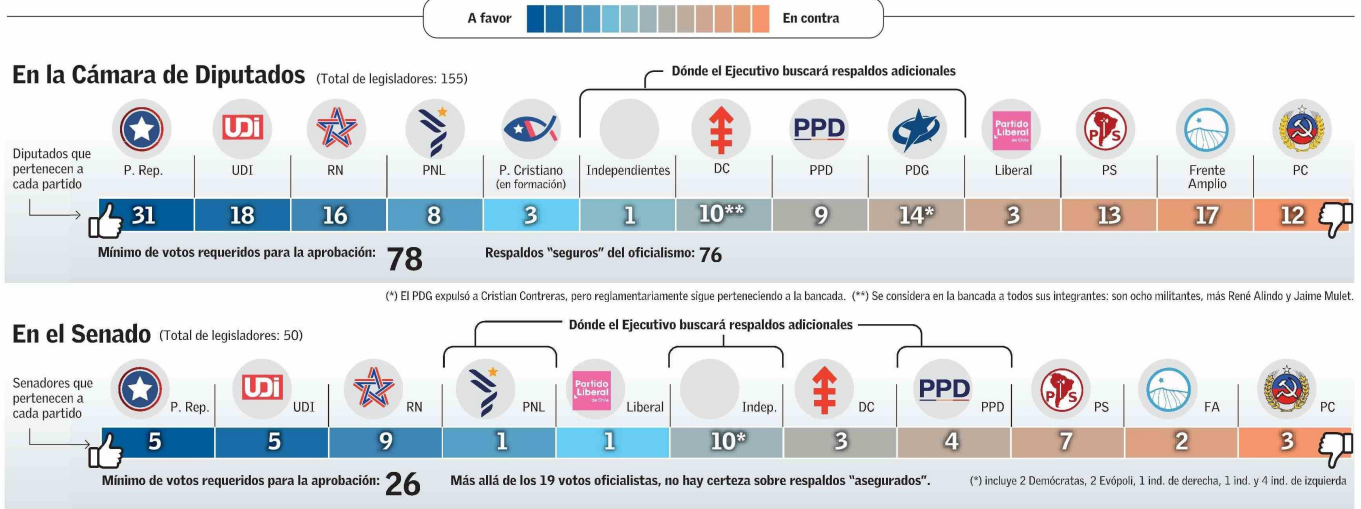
A favor En contra

En la Cámara de Diputados (Total de legisladores: 155)

Dónde el Ejecutivo buscará respaldos adicionales

Diputados que pertenecen a cada partido

| P. Rep. | UDI | RN | PNL | P. Cristiano (en formación) | Independientes | DC | PPD | PDG | Liberal | PS | Frente Amplio | PC |
|---|---|---|---|---|---|---|---|---|---|---|---|---|
| 31 | 18 | 16 | 8 | 3 | 1 | 10** | 9 | 14* | 3 | 13 | 17 | 12 |

Mínimo de votos requeridos para la aprobación: 78 Respaldos "seguros" del oficialismo: 76

(*) El PDG expulsó a Cristian Contreras, pero reglamentariamente sigue perteneciendo a la bancada. (**) Se considera en la bancada a todos sus integrantes: son ocho militantes, más René Alindo y Jaime Mulet.

En el Senado (Total de legisladores: 50)

Dónde el Ejecutivo buscará respaldos adicionales

Senadores que pertenecen a cada partido

| P. Rep. | UDI | RN | PNL | Liberal | Indep. | DC | PPD | PS | FA | PC |
|---|---|---|---|---|---|---|---|---|---|---|
| 5 | 5 | 9 | 1 | 1 | 10* | 3 | 4 | 7 | 2 | 3 |

Mínimo de votos requeridos para la aprobación: 26 Más allá de los 19 votos oficialistas, no hay certeza sobre respaldos "asegurados".

(*) incluye 2 Demócratas, 2 Evópoli, 1 ind. de derecha, 1 ind. y 4 ind. de izquierda